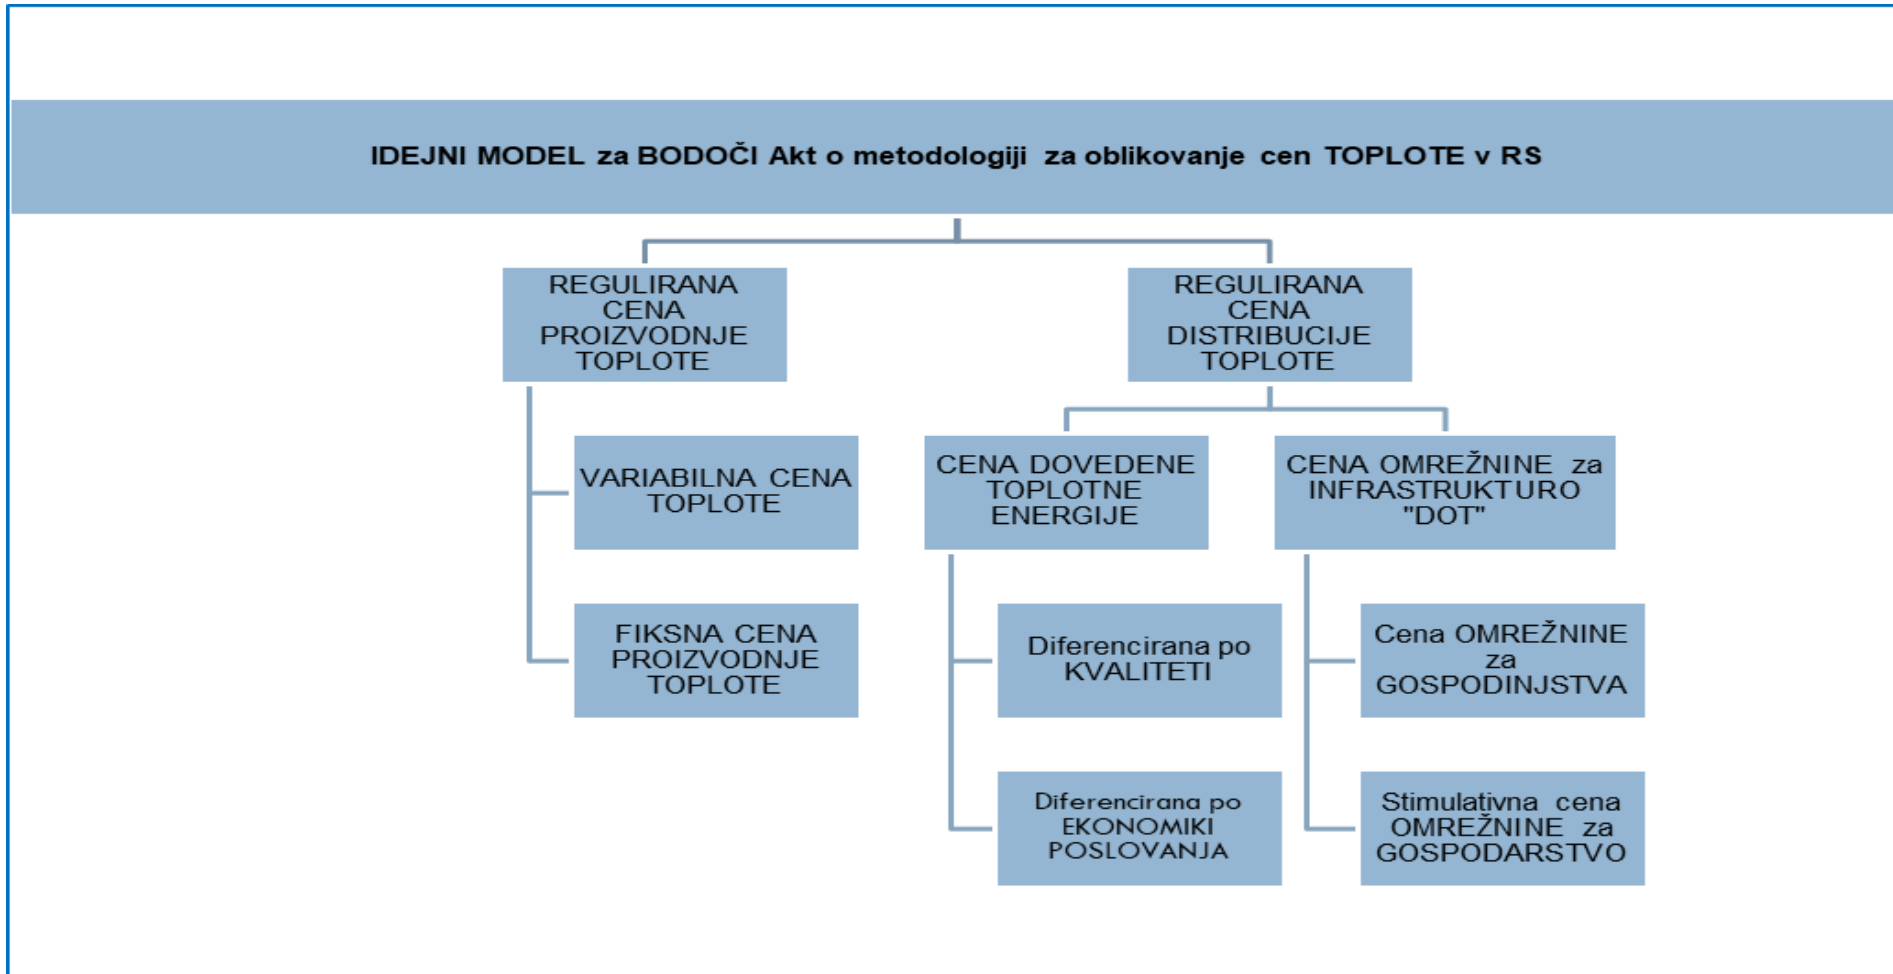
IDEJNI MODEL za BODOČI Akt o metodologiji za oblikovanje cen TOPLOTE v RS

REGULIRANA CENA PROIZVODNJE TOPLOTE

REGULIRANA CENA DISTRIBUCIJE TOPLOTE

VARIABILNA CENA TOPLOTE

FIKSNA CENA PROIZVODNJE TOPLOTE

CENA DOVEDENE TOPLOTNE ENERGIJE

CENA OMREŽNINE za INFRASTRUKTURO "DOT"

Diferencirana po KVALITETI

Diferencirana po EKONOMIKI POSLOVANJA

Cena OMREŽNINE za GOSPODINJSTVA

Stimulativna cena OMREŽNINE za GOSPODARSTVO